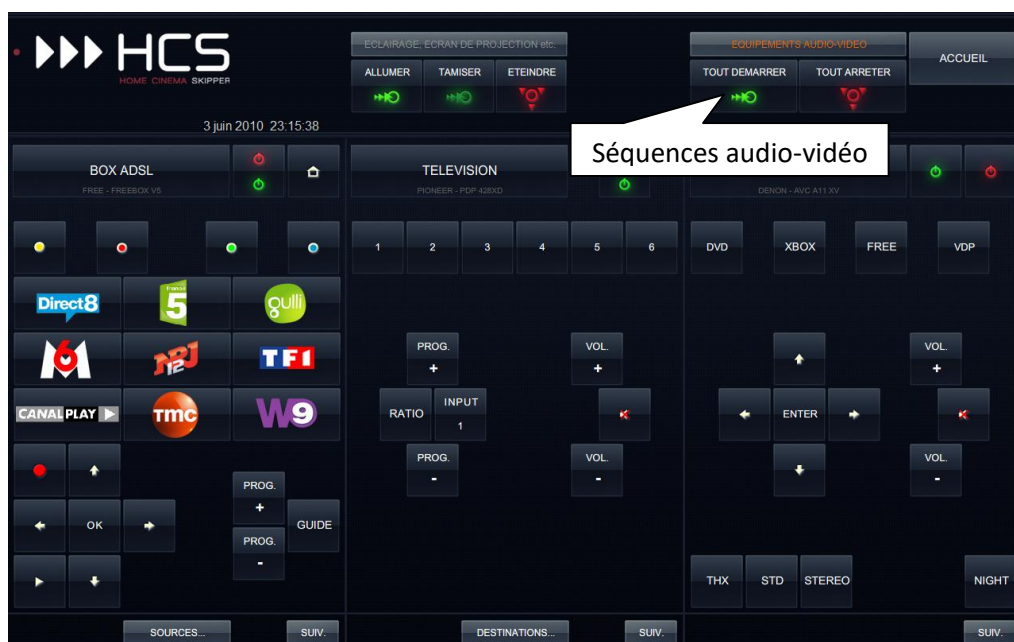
HCS
HOME CINEMA SKIPPER

3 juin 2010 23:15:38

ECLAIRAGE, ECRAN DE PROJECTION etc.
ALLUMER
TAMISER
ETEINDRE

EQUIPEMENTS AUDIO-VIDEO
TOUT DEMARRER
TOUT ARRETER

ACCUEIL

Séquences audio-vidéo

BOX ADSL
FREE - FREEBOX V5

TELEVISION
PIONEER - PDP 428XD

DENON - AVC A11 XV

1
2
3
4
5
6

DVD
XBOX
FREE
VDP

Direct8
France 5
gulli
M6
NRJ 12
TF1
CANALPLAY
TMC
W9

PROG.
+
VOL.
+
RATIO
INPUT
1
PROG.
-
VOL.
-

VOL.
+
ENTER
VOL.
-

OK
PROG.
+
GUIDE
PROG.
-

THX
STD
STEREO
NIGHT

SOURCES...
SUIV.
DESTINATIONS...
SUIV.
SUIV.